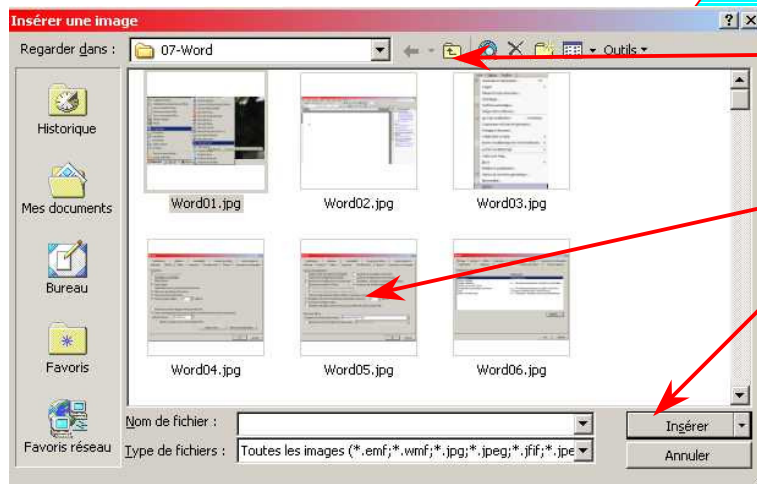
Insérer une image

Regarder dans : 07-Word

Outils

Historique

Mes documents

Bureau

Favoris

Favoris réseau

Word01.jpg

Word02.jpg

Word03.jpg

Word04.jpg

Word05.jpg

Word06.jpg

Nom de fichier :

Type de fichiers : Toutes les images (*.emf;*.wmf;*.jpg;*.jpeg;*.jfif;*.jpe

Insérer

Annuler